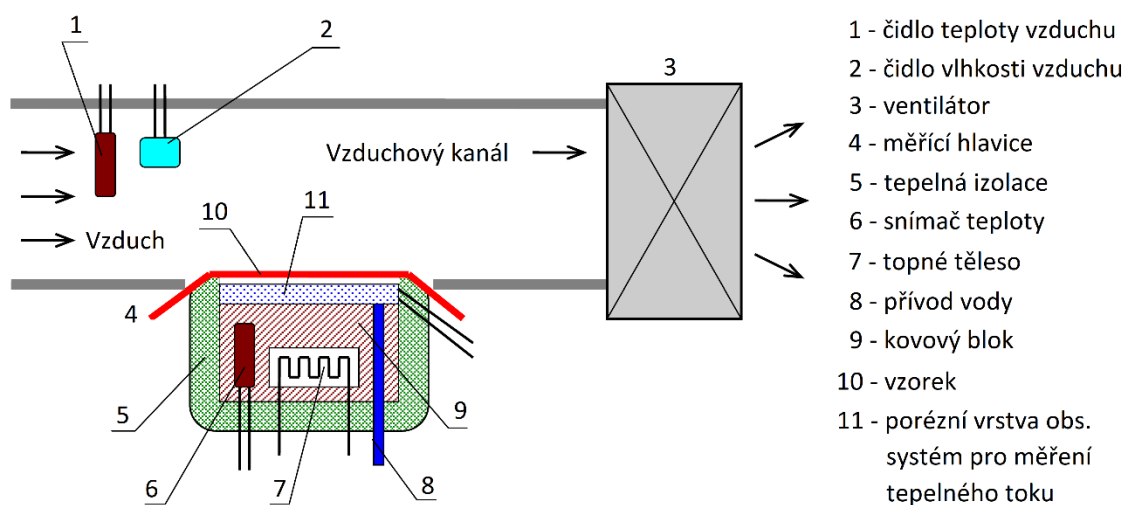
1
2
3
Vzduchový kanál
Vzduch
10
11
4
5
6
7
8
9

1 - čidlo teploty vzduchu
2 - čidlo vlhkosti vzduchu
3 - ventilátor
4 - měřící hlavice
5 - tepelná izolace
6 - snímač teploty
7 - topné těleso
8 - přívod vody
9 - kovový blok
10 - vzorek
11 - porézní vrstva obs. systém pro měření tepelného toku